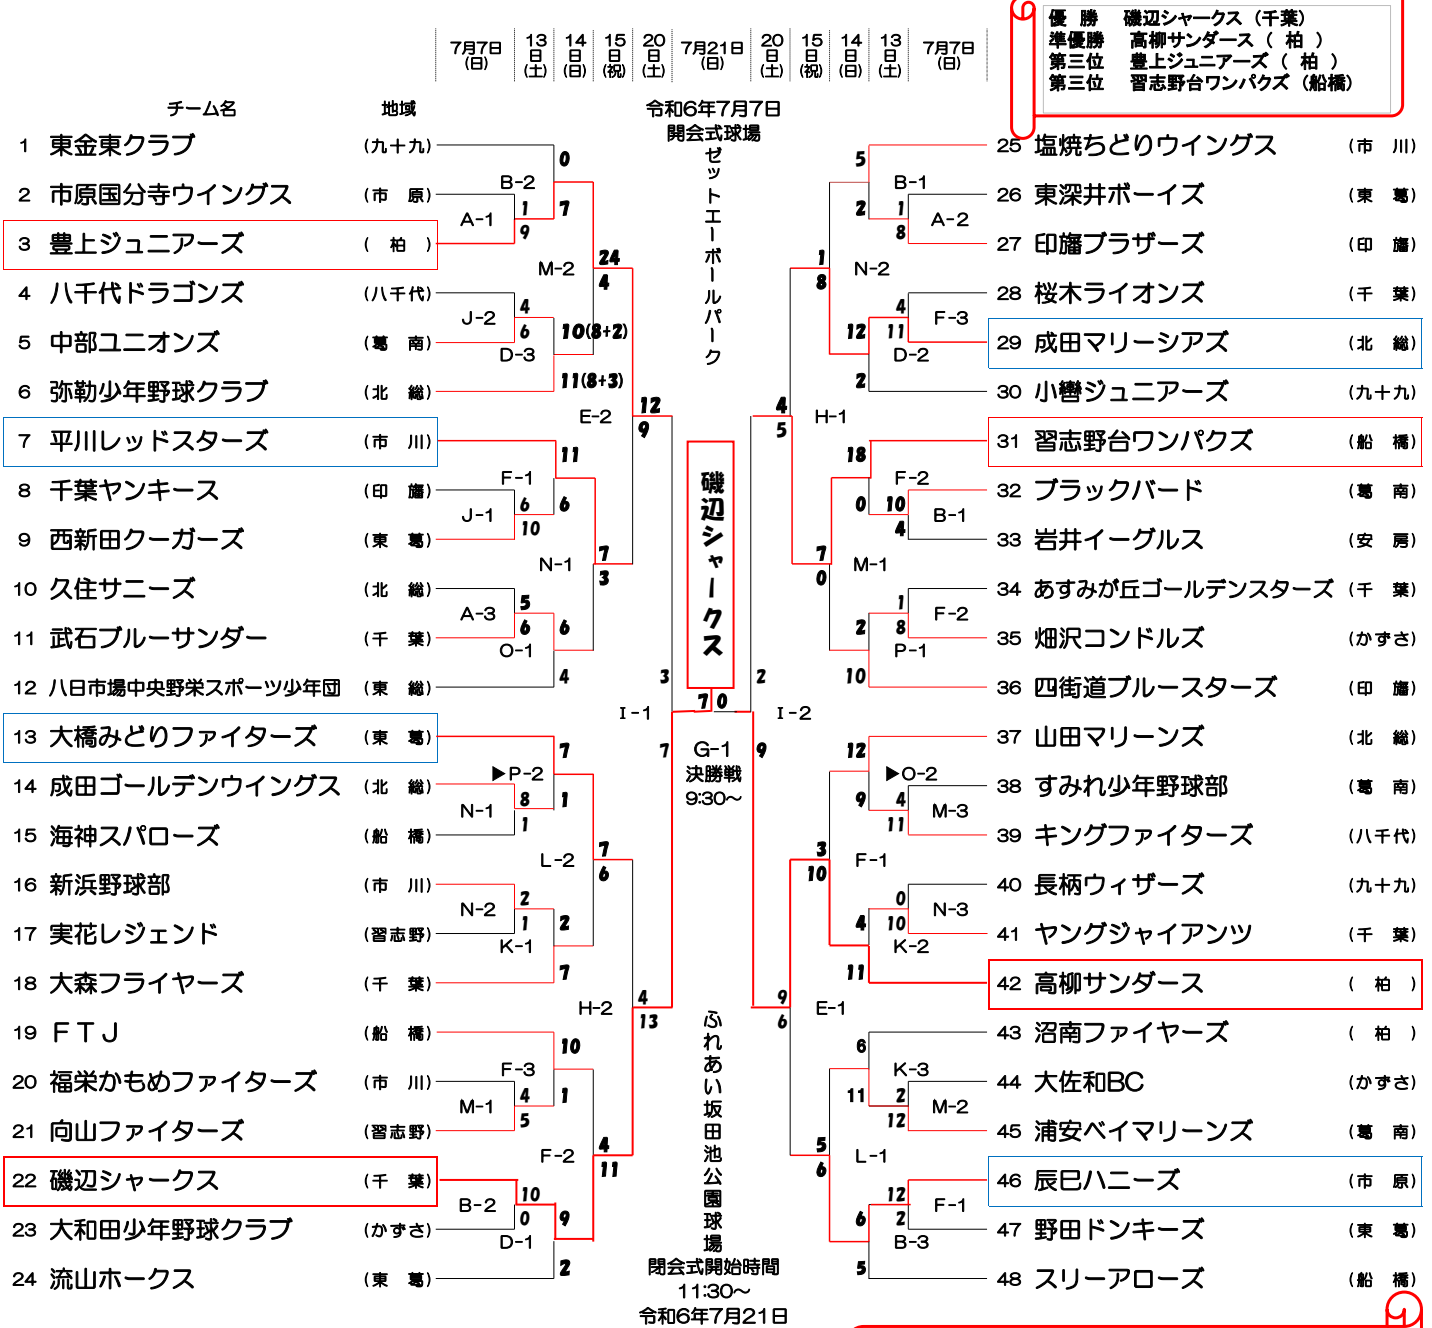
7月7日(日) | 13日(土) | 14日(日) | 15日(祝) | 20日(土) | 7月21日(日) | 20日(土) | 15日(祝) | 14日(日) | 13日(土) | 7月7日(日)

優　勝　磯辺シャークス（千葉）
準優勝　高柳サンダース（ 柏 ）
第三位　豊上ジュニアーズ（ 柏 ）
第三位　習志野台ワンパクズ（船橋）

チーム名　地域

令和6年7月7日
開会式球場
ゼットエーボールパーク

1 東金東クラブ （九十九）
2 市原国分寺ウイングス （市　原）
3 豊上ジュニアーズ （ 柏 ）
4 八千代ドラゴンズ （八千代）
5 中部ユニオンズ （葛　南）
6 弥勒少年野球クラブ （北　総）
7 平川レッドスターズ （市　川）
8 千葉ヤンキース （印　旛）
9 西新田クーガーズ （東　葛）
10 久住サニーズ （北　総）
11 武石ブルーサンダー （千　葉）
12 八日市場中央野栄スポーツ少年団 （東　総）
13 大橋みどりファイターズ （東　葛）
14 成田ゴールデンウイングス （北　総）
15 海神スパローズ （船　橋）
16 新浜野球部 （市　川）
17 実花レジェンド （習志野）
18 大森フライヤーズ （千　葉）
19 ＦＴＪ （船　橋）
20 福栄かもめファイターズ （市　川）
21 向山ファイターズ （習志野）
22 磯辺シャークス （千　葉）
23 大和田少年野球クラブ （かずさ）
24 流山ホークス （東　葛）

25 塩焼ちどりウイングス （市　川）
26 東深井ボーイズ （東　葛）
27 印旛プラザーズ （印　旛）
28 桜木ライオンズ （千　葉）
29 成田マリーシアズ （北　総）
30 小轡ジュニアーズ （九十九）
31 習志野台ワンパクズ （船　橋）
32 ブラックバード （葛　南）
33 岩井イーグルス （安　房）
34 あすみが丘ゴールデンスターズ （千　葉）
35 畑沢コンドルズ （かずさ）
36 四街道ブルースターズ （印　旛）
37 山田マリーンズ （北　総）
38 すみれ少年野球部 （葛　南）
39 キングファイターズ （八千代）
40 長柄ウィザーズ （九十九）
41 ヤングジャイアンツ （千　葉）
42 高柳サンダース （ 柏 ）
43 沼南ファイヤーズ （ 柏 ）
44 大佐和BC （かずさ）
45 浦安ベイマリーンズ （葛　南）
46 辰巳ハニーズ （市　原）
47 野田ドンキーズ （東　葛）
48 スリーアローズ （船　橋）

B-2 A-1 M-2 J-2 D-3 E-2 F-1 J-1 N-1 A-3 O-1 I-1 ▶P-2 N-1 L-2 N-2 K-1 H-2 F-3 M-1 F-2 B-2 D-1
B-1 A-2 N-2 F-3 D-2 H-1 F-2 B-1 M-1 F-2 P-1 I-2 ▶O-2 M-3 F-1 N-3 K-2 E-1 K-3 M-2 L-1 F-1 B-3

0 7 1 9 24 4 4 6 10(8+2) 11(8+3) 12 9 11 6 10 6 7 3 5 6 6 4 3 7 7 8 1 1 7 6 2 1 2 7 4 13 10 4 1 5 4 11 10 0 9 2 7 0
5 2 1 8 1 8 4 12 11 2 4 5 18 0 10 4 7 0 1 2 8 10 2 12 9 4 11 3 10 0 4 10 11 9 6 6 11 2 12 5 6 12 6 2 5

磯辺シャークス

G-1
決勝戦
9:30〜

ふれあい坂田池公園球場
閉会式開始時間
11:30〜
令和6年7月21日